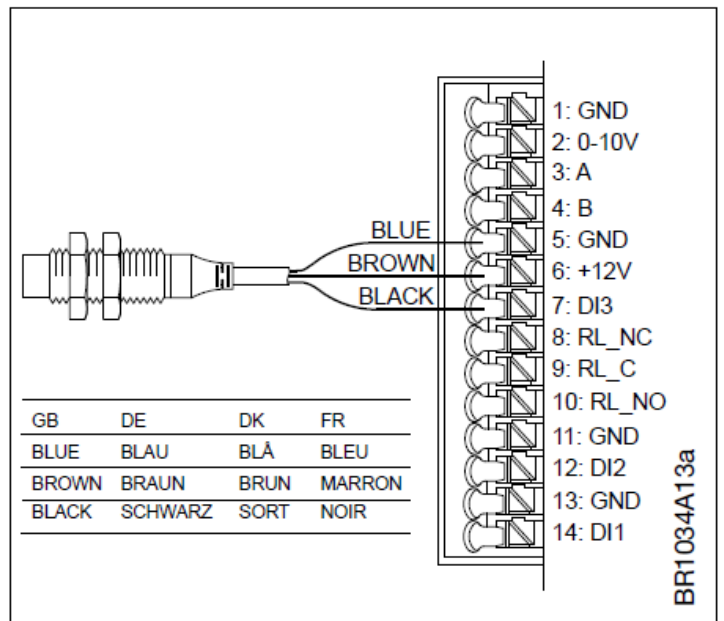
BLUE
BROWN
BLACK

1: GND
2: 0-10V
3: A
4: B
5: GND
6: +12V
7: DI3
8: RL_NC
9: RL_C
10: RL_NO
11: GND
12: DI2
13: GND
14: DI1

| GB | DE | DK | FR |
|---|---|---|---|
| BLUE | BLAU | BLÅ | BLEU |
| BROWN | BRAUN | BRUN | MARRON |
| BLACK | SCHWARZ | SORT | NOIR |

BR1034A13a